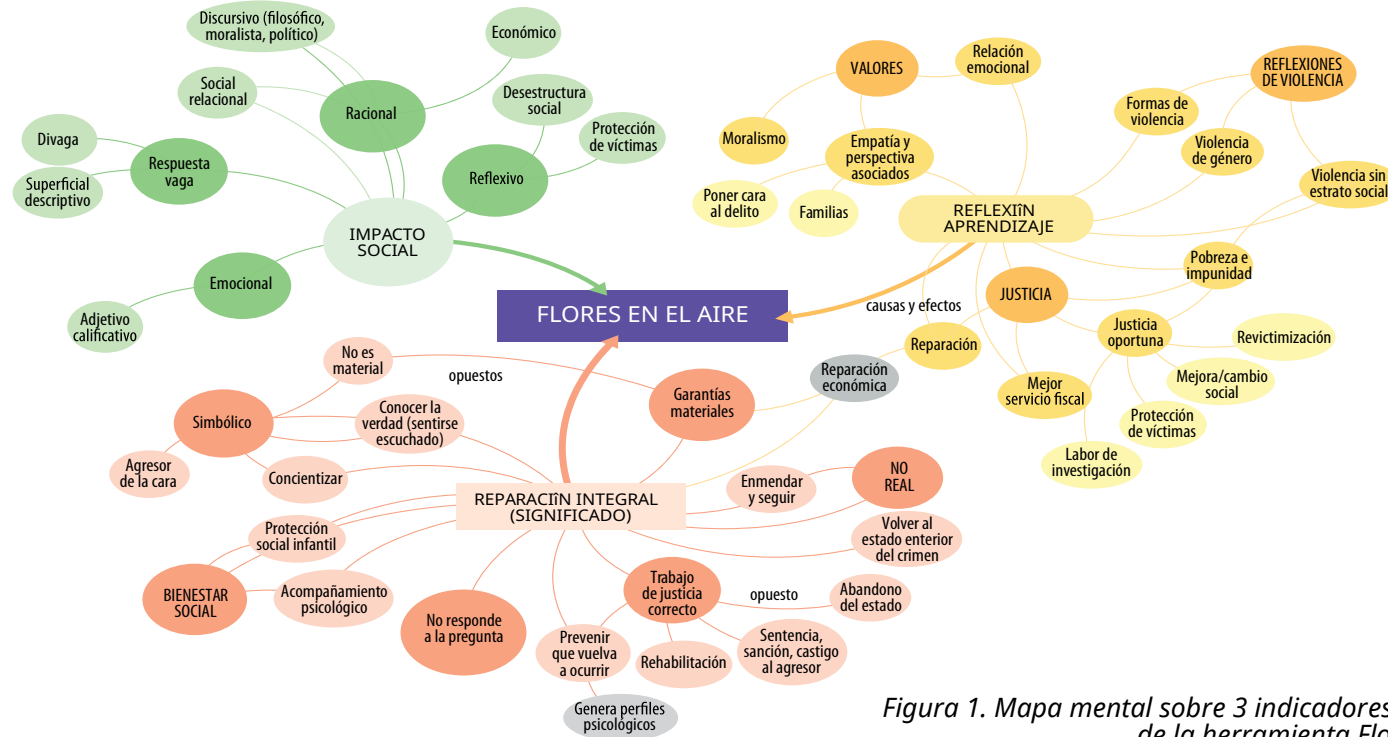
Discursivo (filosófico, moralista, político)

Económico

Social relacional

Racional

Desestructura social

Protección de víctimas

Divaga

Respuesta vaga

Reflexivo

Superficial descriptivo

IMPACTO SOCIAL

Emocional

Adjetivo calificativo

FLORES EN EL AIRE

VALORES

Relación emocional

REFLEXIONES DE VIOLENCIA

Formas de violencia

Moralismo

Empatía y perspectiva asociados

Violencia de género

Violencia sin estrato social

Poner cara al delito

Familias

REFLEXIÎN APRENDIZAJE

Pobreza e impunidad

JUSTICIA

causas y efectos

Reparación

Justicia oportuna

Revictimización

Mejora/cambio social

Mejor servicio fiscal

Protección de víctimas

Labor de investigación

No es material

opuestos

Garantías materiales

Reparación económica

Simbólico

Conocer la verdad (sentirse escuchado)

Agresor de la cara

Concientizar

NO REAL

Enmendar y seguir

REPARACIÎN INTEGRAL (SIGNIFICADO)

Protección social infantil

Volver al estado enterior del crimen

BIENESTAR SOCIAL

Acompañamiento psicológico

No responde a la pregunta

Trabajo de justicia correcto

opuesto

Abandono del estado

Prevenir que vuelva a ocurrir

Rehabilitación

Sentencia, sanción, castigo al agresor

Genera perfiles psicológicos

Figura 1. Mapa mental sobre 3 indicadores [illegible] de la herramienta Flo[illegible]